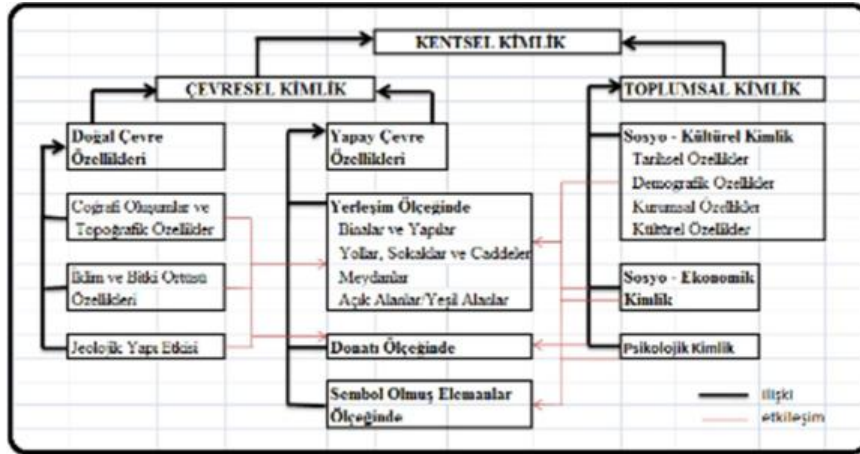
KENTSEL KİMLİK

ÇEVRESEL KİMLİK

TOPLUMSAL KİMLİK

Doğal Çevre Özellikleri

Coğrafi Oluşumlar ve Topoğrafik Özellikler

İklim ve Bitki Örtüsü Özellikleri

Jeolojik Yapı Etkisi

Yapay Çevre Özellikleri

Yerleşim Ölçeğinde
Binalar ve Yapılar
Yollar, Sokaklar ve Caddeler
Meydanlar
Açık Alanlar/Yeşil Alanlar

Donatı Ölçeğinde

Sembol Olmuş Elemanlar Ölçeğinde

Sosyo - Kültürel Kimlik
Tarihsel Özellikler
Demografik Özellikler
Kurumsal Özellikler
Kültürel Özellikler

Sosyo - Ekonomik Kimlik

Psikolojik Kimlik

ilişki
etkileşim